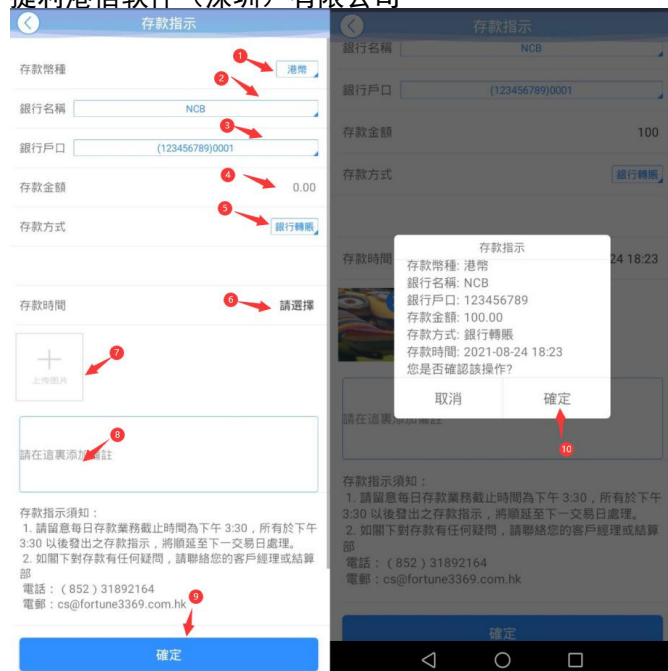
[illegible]

存款指示

存款幣種 1 港幣

銀行名稱 2 NCB

銀行戶口 3 (123456789)0001

存款金額 4 0.00

存款方式 5 銀行轉賬

存款時間 6 請選擇

上传图片 7

8 請在這裏添加備註

存款指示須知：
1. 請留意每日存款業務截止時間為下午 3:30，所有於下午 3:30 以後發出之存款指示，將順延至下一交易日處理。
2. 如閣下對存款有任何疑問，請聯絡您的客戶經理或結算部
電話：（852）31892164
電郵：cs@fortune3369.com.hk

9

確定

存款指示

銀行名稱 NCB

銀行戶口 (123456789)0001

存款金額 100

存款方式 銀行轉賬

存款時間 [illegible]24 18:23

存款指示
存款幣種: 港幣
銀行名稱: NCB
銀行戶口: 123456789
存款金額: 100.00
存款方式: 銀行轉賬
存款時間: 2021-08-24 18:23
您是否確認該操作?

取消 確定

10

請在這裏添加備註

存款指示須知：
1. 請留意每日存款業務截止時間為下午 3:30，所有於下午 3:30 以後發出之存款指示，將順延至下一交易日處理。
2. 如閣下對存款有任何疑問，請聯絡您的客戶經理或結算部
電話：（852）31892164
電郵：cs@fortune3369.com.hk

確定